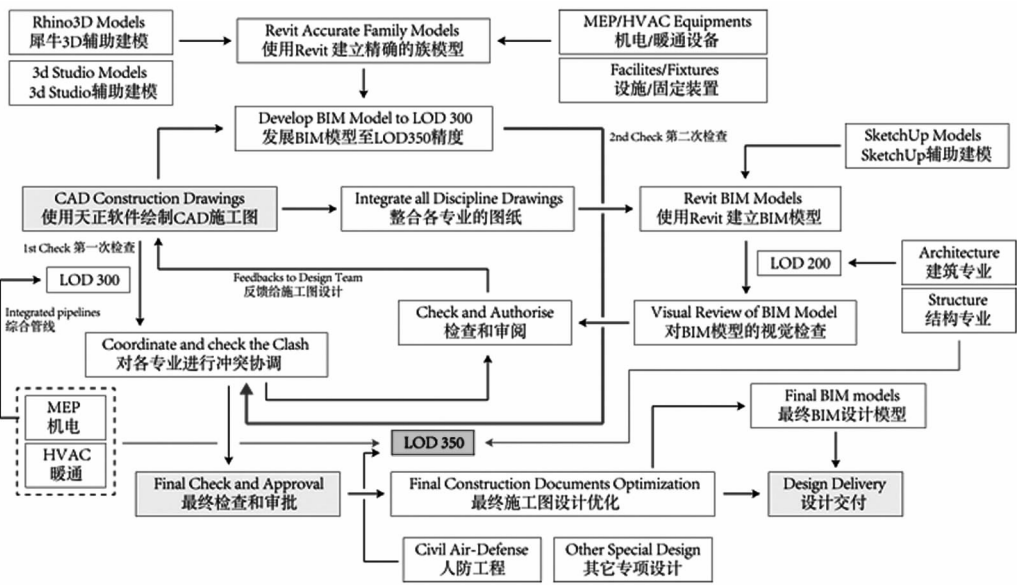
Rhino3D Models
犀牛3D辅助建模

3d Studio Models
3d Studio辅助建模

Revit Accurate Family Models
使用Revit 建立精确的族模型

MEP/HVAC Equipments
机电/暖通设备

Facilites/Fixtures
设施/固定装置

Develop BIM Model to LOD 300
发展BIM模型至LOD350精度

2nd Check 第二次检查

SketchUp Models
SketchUp辅助建模

CAD Construction Drawings
使用天正软件绘制CAD施工图

Integrate all Discipline Drawings
整合各专业的图纸

Revit BIM Models
使用Revit 建立BIM模型

1st Check 第一次检查

LOD 300

Feedbacks to Design Team
反馈给施工图设计

LOD 200

Architecture
建筑专业

Integrated pipelines
综合管线

Check and Authorise
检查和审阅

Visual Review of BIM Model
对BIM模型的视觉检查

Structure
结构专业

Coordinate and check the Clash
对各专业进行冲突协调

Final BIM models
最终BIM设计模型

MEP
机电

HVAC
暖通

LOD 350

Final Check and Approval
最终检查和审批

Final Construction Documents Optimization
最终施工图设计优化

Design Delivery
设计交付

Civil Air-Defense
人防工程

Other Special Design
其它专项设计